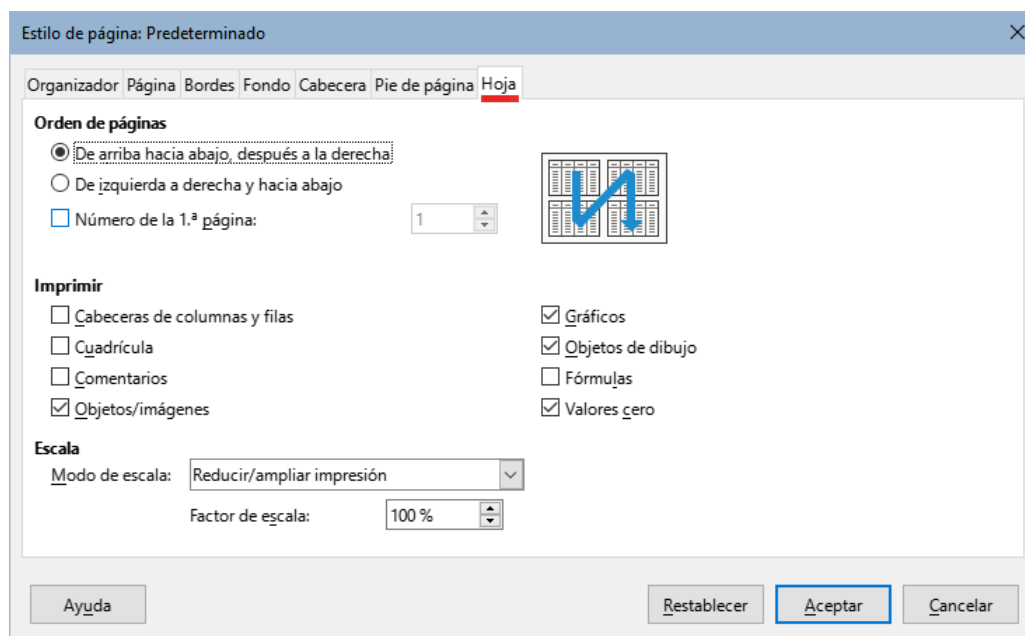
Estilo de página: Predeterminado

Organizador Página Bordes Fondo Cabecera Pie de página Hoja

Orden de páginas

De arriba hacia abajo, después a la derecha

De izquierda a derecha y hacia abajo

Número de la 1.ª página: 1

Imprimir

Cabeceras de columnas y filas

Cuadrícula

Comentarios

Objetos/imágenes

Gráficos

Objetos de dibujo

Fórmulas

Valores cero

Escala

Modo de escala: Reducir/ampliar impresión

Factor de escala: 100 %

Ayuda

Restablecer

Aceptar

Cancelar